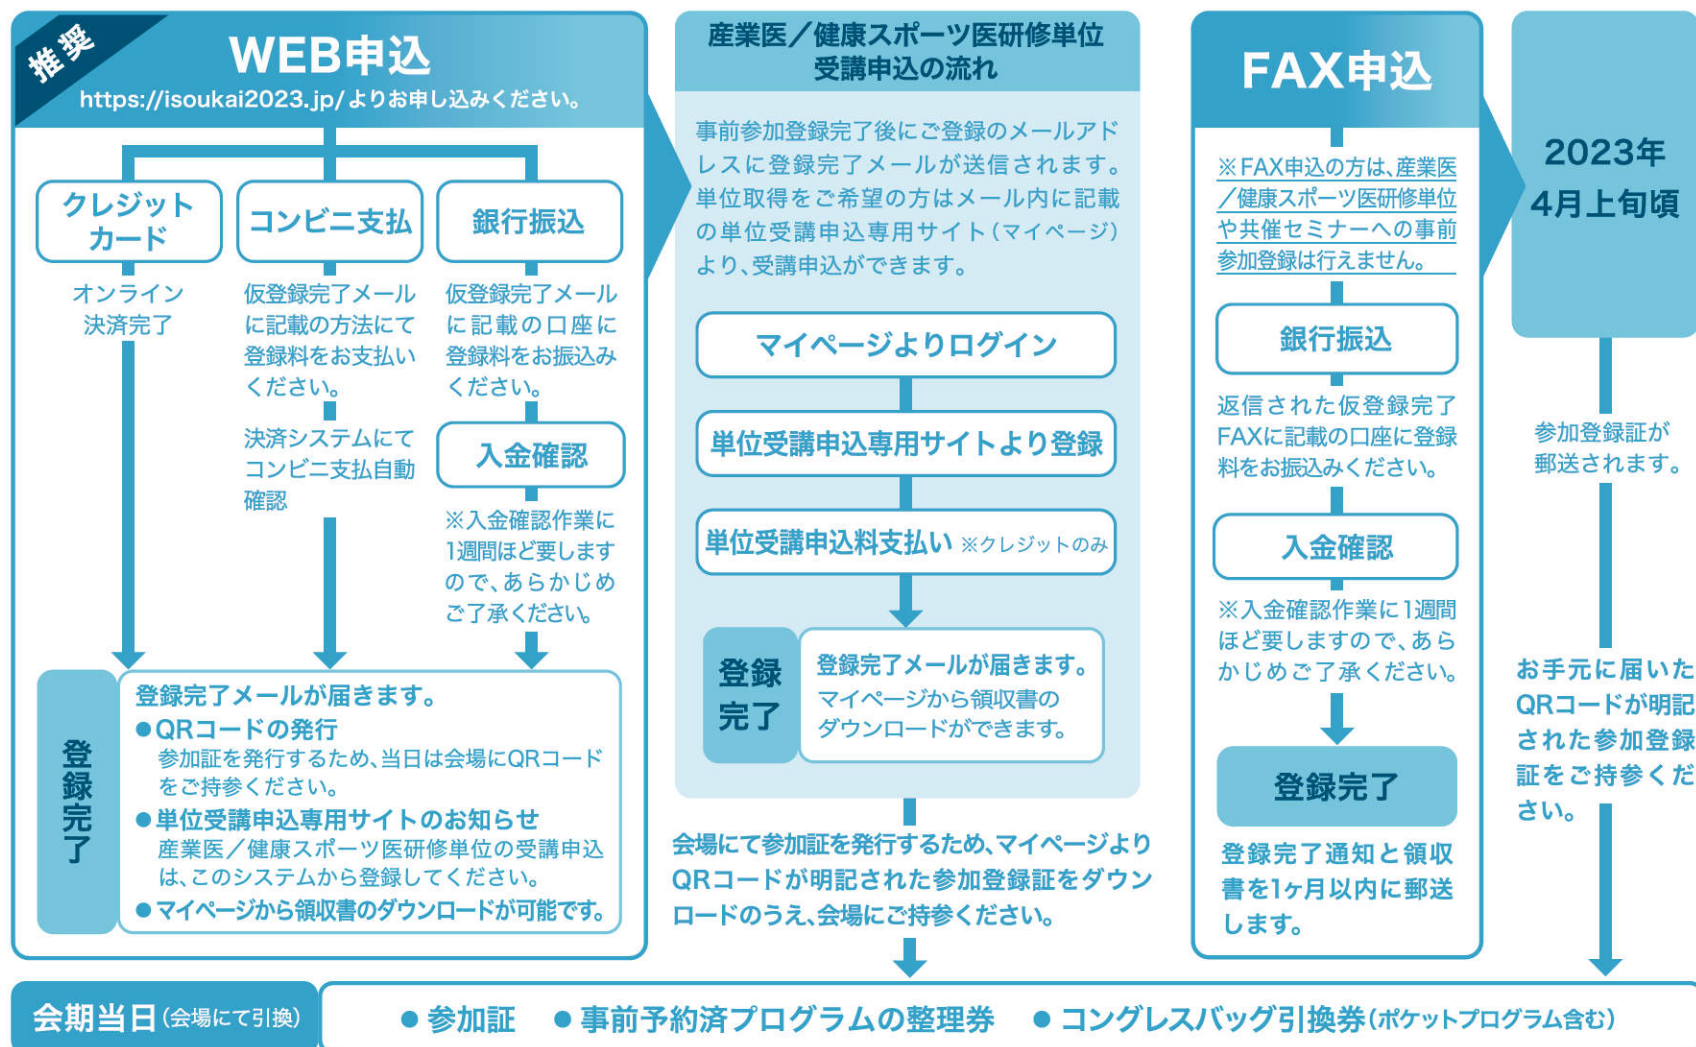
推奨

WEB申込
https://isoukai2023.jp/よりお申し込みください。

クレジットカード
オンライン決済完了

コンビニ支払
仮登録完了メールに記載の方法にて登録料をお支払いください。
決済システムにてコンビニ支払自動確認

銀行振込
仮登録完了メールに記載の口座に登録料をお振込みください。
入金確認
※入金確認作業に1週間ほど要しますので、あらかじめご了承ください。

登録完了
登録完了メールが届きます。
●QRコードの発行
参加証を発行するため、当日は会場にQRコードをご持参ください。
●単位受講申込専用サイトのお知らせ
産業医／健康スポーツ医研修単位の受講申込は、このシステムから登録してください。
●マイページから領収書のダウンロードが可能です。

産業医／健康スポーツ医研修単位受講申込の流れ

事前参加登録完了後にご登録のメールアドレスに登録完了メールが送信されます。単位取得をご希望の方はメール内に記載の単位受講申込専用サイト（マイページ）より、受講申込ができます。

マイページよりログイン
単位受講申込専用サイトより登録
単位受講申込料支払い ※クレジットのみ

登録完了
登録完了メールが届きます。
マイページから領収書のダウンロードができます。

会場にて参加証を発行するため、マイページよりQRコードが明記された参加登録証をダウンロードのうえ、会場にご持参ください。

FAX申込
※FAX申込の方は、産業医／健康スポーツ医研修単位や共催セミナーへの事前参加登録は行えません。

銀行振込
返信された仮登録完了FAXに記載の口座に登録料をお振込みください。
入金確認
※入金確認作業に1週間ほど要しますので、あらかじめご了承ください。
登録完了
登録完了通知と領収書を1ヶ月以内に郵送します。

2023年
4月上旬頃
参加登録証が郵送されます。
お手元に届いたQRコードが明記された参加登録証をご持参ください。

会期当日（会場にて引換）
●参加証 ●事前予約済プログラムの整理券 ●コングレスバッグ引換券（ポケットプログラム含む）